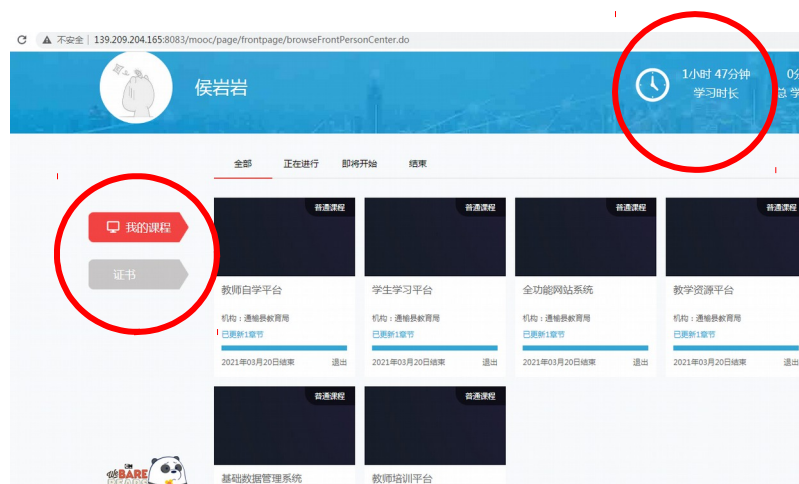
C ▲ 不安全 | 139.209.204.165:8083/mooc/page/frontpage/browseFrontPersonCenter.do

侯岩岩

1小时 47分钟
学习时长

0分
总 学

全部 正在进行 即将开始 结束

我的课程

证书

普通课程
教师自学平台
机构：通榆县教育局
已更新1章节
2021年03月20日结束 退出

普通课程
学生学习平台
机构：通榆县教育局
已更新1章节
2021年03月20日结束 退出

普通课程
全功能网站系统
机构：通榆县教育局
已更新1章节
2021年03月20日结束 退出

普通课程
教学资源平台
机构：通榆县教育局
已更新1章节
2021年03月20日结束 退出

普通课程
基础数据管理系统

普通课程
教师培训平台

BARE